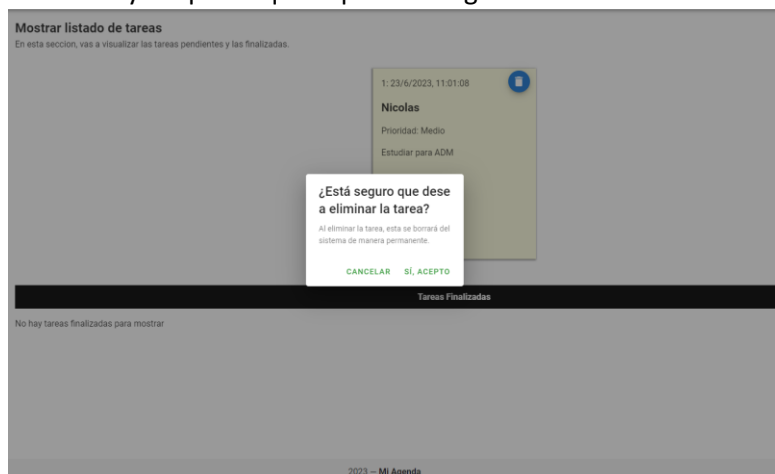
Mostrar listado de tareas
En esta seccion, vas a visualizar las tareas pendientes y las finalizadas.

1: 23/6/2023, 11:01:08

Nicolas

Prioridad: Medio

Estudiar para ADM

¿Está seguro que dese a eliminar la tarea?

Al eliminar la tarea, esta se borrará del sistema de manera permanente.

CANCELAR SÍ, ACEPTO

Tareas Finalizadas

No hay tareas finalizadas para mostrar

2023 — Mi Agenda